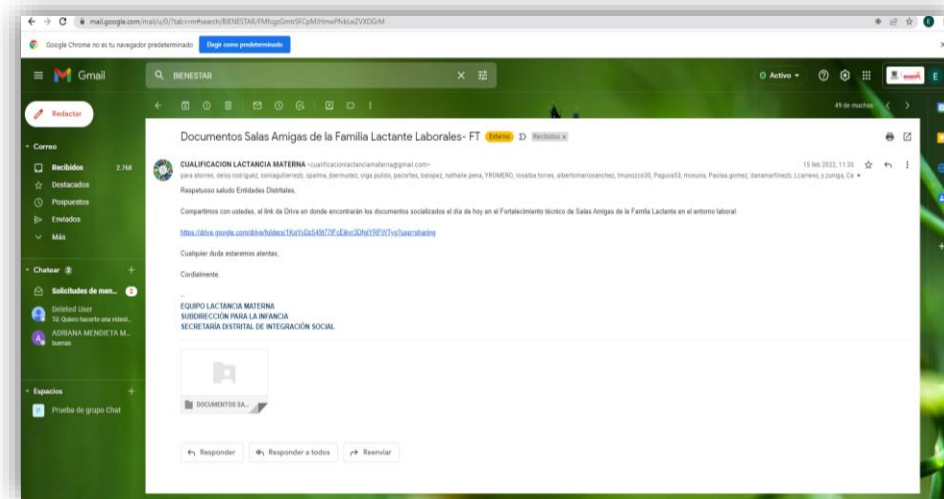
mail.google.com/mail/u/0/?tab=rm#search/BIENESTAR/FMfcgzGmtrSFCpMJHmwPfvksLsZVXDGrM

Google Chrome no es tu navegador predeterminado Elegir como predeterminado

Gmail

BIENESTAR

Activo

Redactar

Correo

Recibidos 2.768

Destacados

Pospuestos

Enviados

Más

Chatear 2

Solicitudes de men... 2

Deleted User
Tú: Quiero hacerte una videol...

ADRIANA MENDIETA M...
buenas

Espacios

Prueba de grupo Chat

49 de muchos

Documentos Salas Amigas de la Familia Lactante Laborales- FT Externo D Recibidos x

CUALIFICACION LACTANCIA MATERNA <cualificacionlactanciamaterna@gmail.com>
15 feb 2022, 11:35
para atorres, deisy rodriguez, sonragutierrezb, spalma, jbermudez, olga pulido, pacortes, balopez, nathalie.pena, YROMERO, rosalba torres, albertomariosanchez, lmunozco30, Paguiva53, mosuna, Paolaa.gomez, danamartinezb, Lcarreno, z.zuniga, Ca

Respetuoso saludo Entidades Distritales.

Compartimos con ustedes, el link de Drive en donde encontrarán los documentos socializados el día de hoy en el Fortalecimiento técnico de Salas Amigas de la Familia Lactante en el entorno laboral.

https://drive.google.com/drive/folders/1KuYcDz549t7TFcEIkn3DhjlYRFWTyo?usp=sharing

Cualquier duda estaremos atentas.

Cordialmente,

--
EQUIPO LACTANCIA MATERNA
SUBDIRECCIÓN PARA LA INFANCIA
SECRETARÍA DISTRITAL DE INTEGRACIÓN SOCIAL

DOCUMENTOS SA...

Responder Responder a todos Reenviar